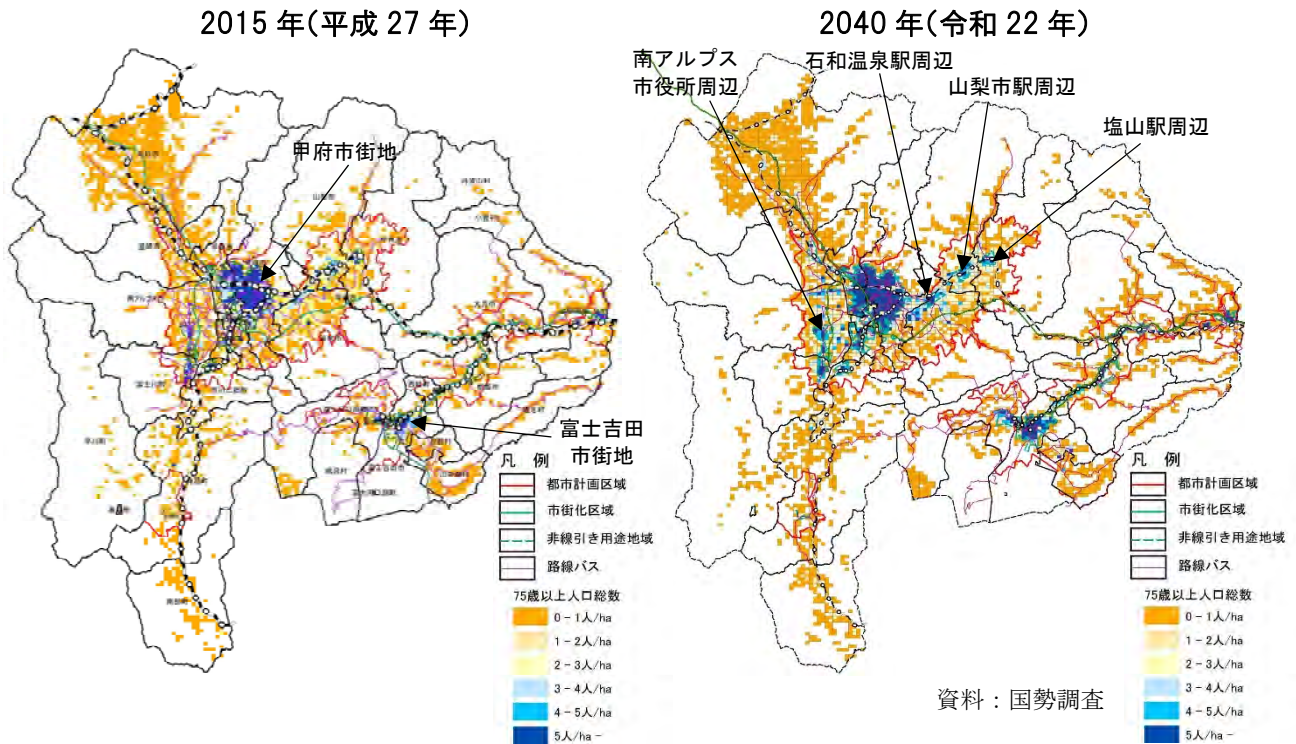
2015 年(平成 27 年)

甲府市街地

富士吉田
市街地

凡　例
都市計画区域
市街化区域
非線引き用途地域
路線バス

75歳以上人口総数
0 - 1人/ha
1 - 2人/ha
2 - 3人/ha
3 - 4人/ha
4 - 5人/ha
5人/ha -

2040 年(令和 22 年)

南アルプス
市役所周辺

石和温泉駅周辺

山梨市駅周辺

塩山駅周辺

凡　例
都市計画区域
市街化区域
非線引き用途地域
路線バス

75歳以上人口総数
0 - 1人/ha
1 - 2人/ha
2 - 3人/ha
3 - 4人/ha
4 - 5人/ha
5人/ha -

資料：国勢調査